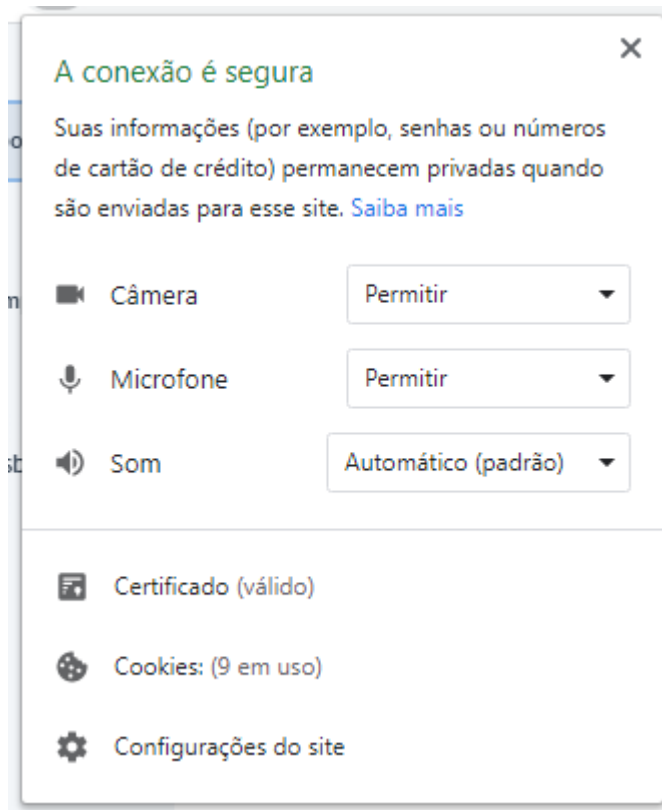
A conexão é segura

×

Suas informações (por exemplo, senhas ou números de cartão de crédito) permanecem privadas quando são enviadas para esse site. Saiba mais

Câmera Permitir

Microfone Permitir

Som Automático (padrão)

Certificado (válido)

Cookies: (9 em uso)

Configurações do site